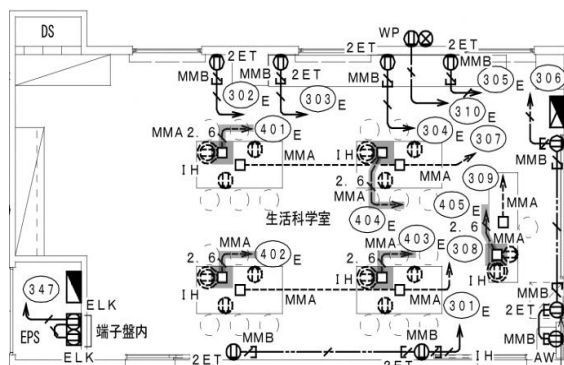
DS
WP
2ET
2ET
2ET
MMB
MMB
2ET
MMB
305
306
302 E
303 E
E
310 E
MMA 2.6
401 E
304 E
307
IH
MMA
IH
MMA
2.6
MMA
309
404 E
405 E
MMA
生活科学室
2.6
MMA
MMA
403 E
308
MMA
2.6
402 E
2.6
IH
IH
MMA
IH
MMA
301 E
MMB
347
ELK
2ET
EPS
端子盤内
MMB
ELK
2ET
MMB
IH
MMB
AW